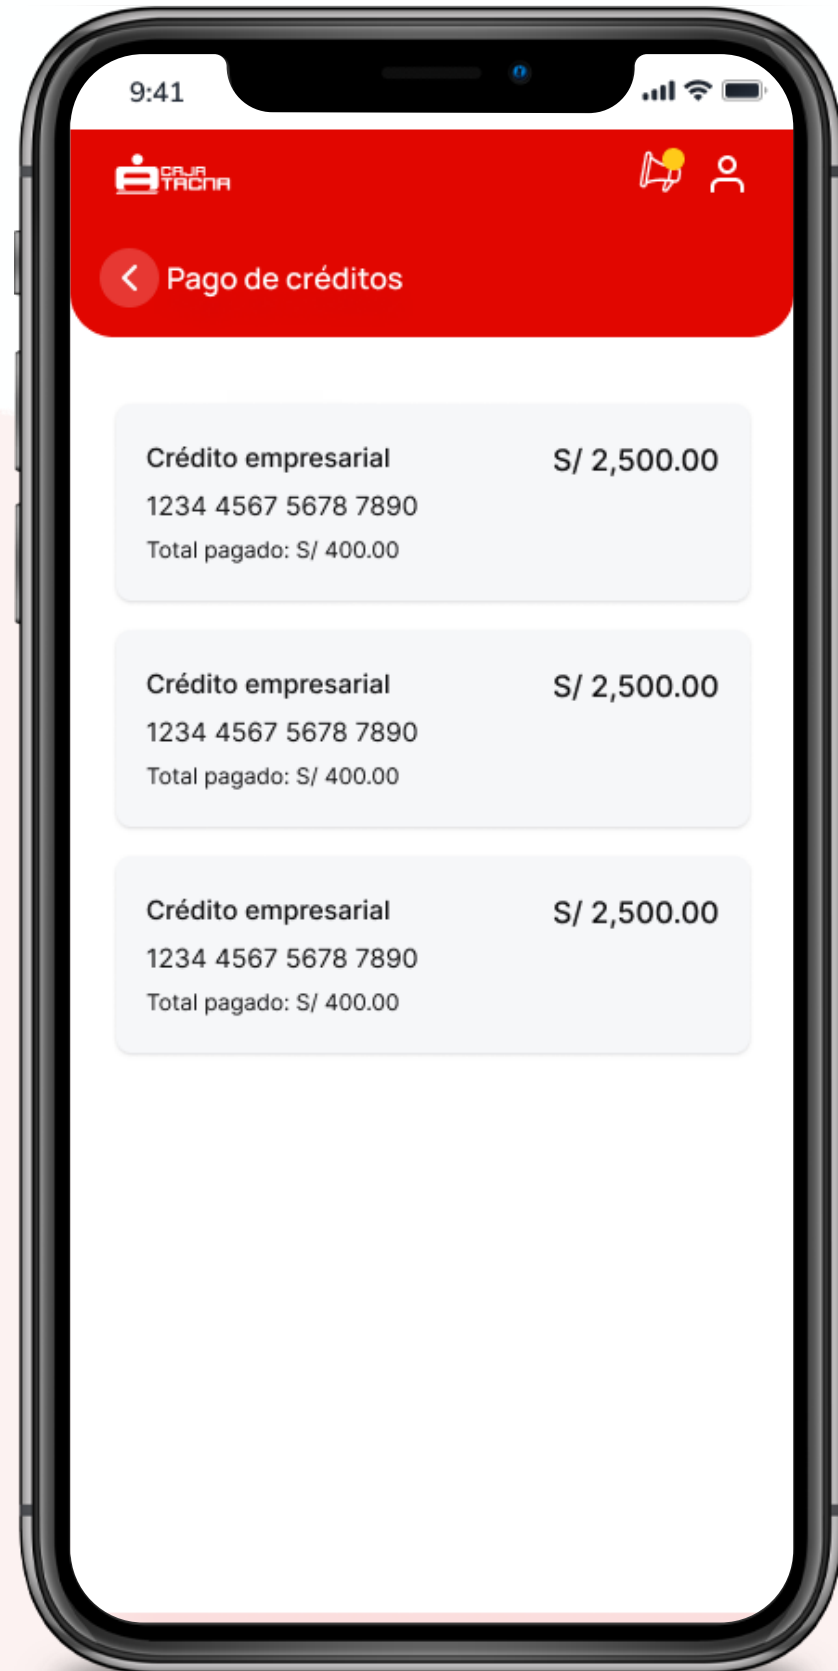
9:41

CAJA TACNA

Pago de créditos

Crédito empresarial
S/ 2,500.00
1234 4567 5678 7890
Total pagado: S/ 400.00

Crédito empresarial
S/ 2,500.00
1234 4567 5678 7890
Total pagado: S/ 400.00

Crédito empresarial
S/ 2,500.00
1234 4567 5678 7890
Total pagado: S/ 400.00